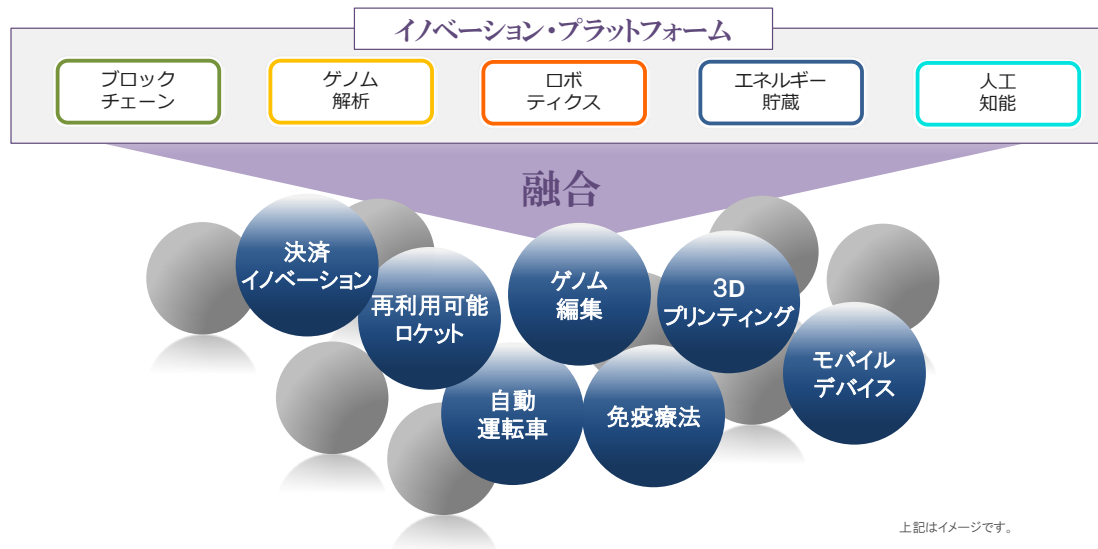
イノベーション・プラットフォーム

ブロックチェーン

ゲノム解析

ロボティクス

エネルギー貯蔵

人工知能

融合

決済イノベーション

再利用可能ロケット

ゲノム編集

3Dプリンティング

モバイルデバイス

自動運転車

免疫療法

上記はイメージです。